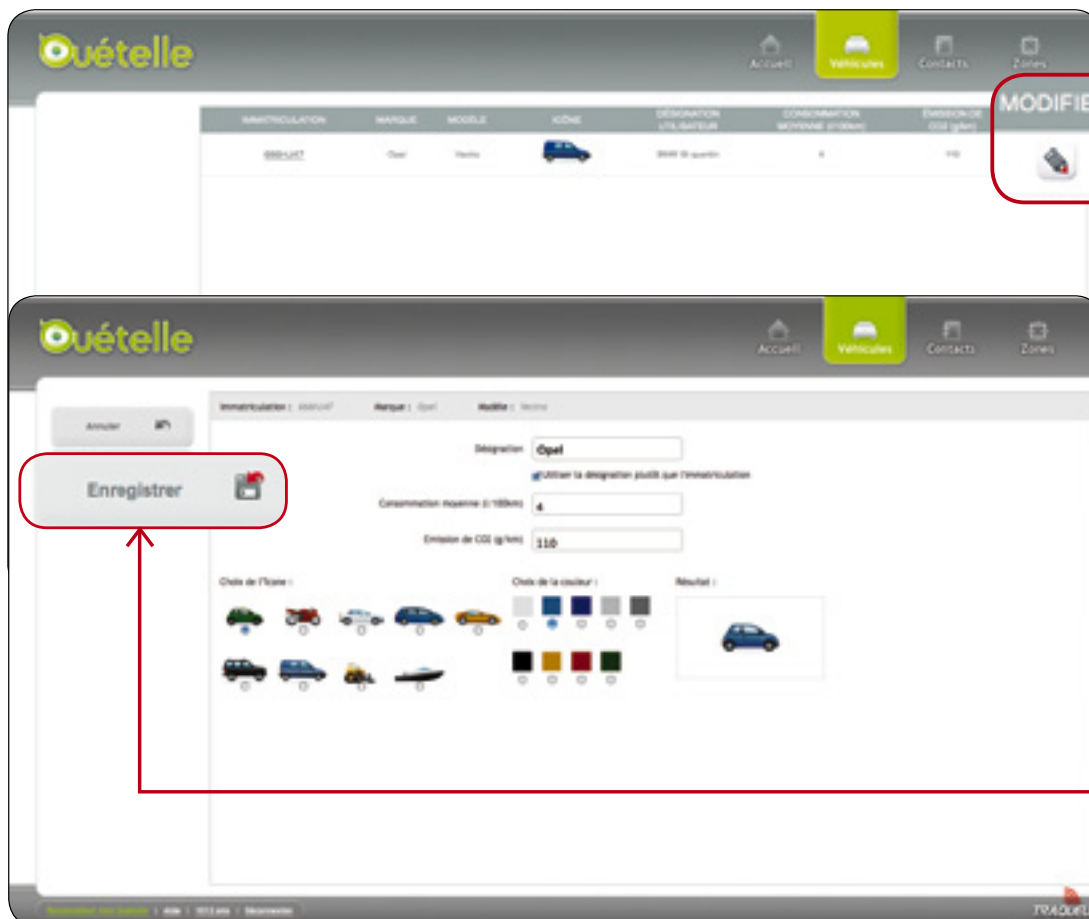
Ouételle

Accueil Véhicules Contacts Zones

| IMMATRICULATION | MARQUE | MODÈLE | ICÔNE | DÉSIGNATION UTILISATEUR | CONSOMMATION MOYENNE (l/100km) | ÉMISSION DE CO2 (g/km) | MODIFIE |
|---|---|---|---|---|---|---|---|
| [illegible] | Opel | Vectra | | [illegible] | 4 | 110 | |

Ouételle

Accueil Véhicules Contacts Zones

Annuler

Enregistrer

Immatriculation : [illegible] Marque : Opel Modèle : Vectra

Désignation Opel

Utiliser la désignation plutôt que l'immatriculation

Consommation moyenne (l/100km) 4

Emission de CO2 (g/km) 110

Choix de l'icône :

Choix de la couleur :

Résultat :

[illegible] | Aide | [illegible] | Déconnexion

TRAQUEUR